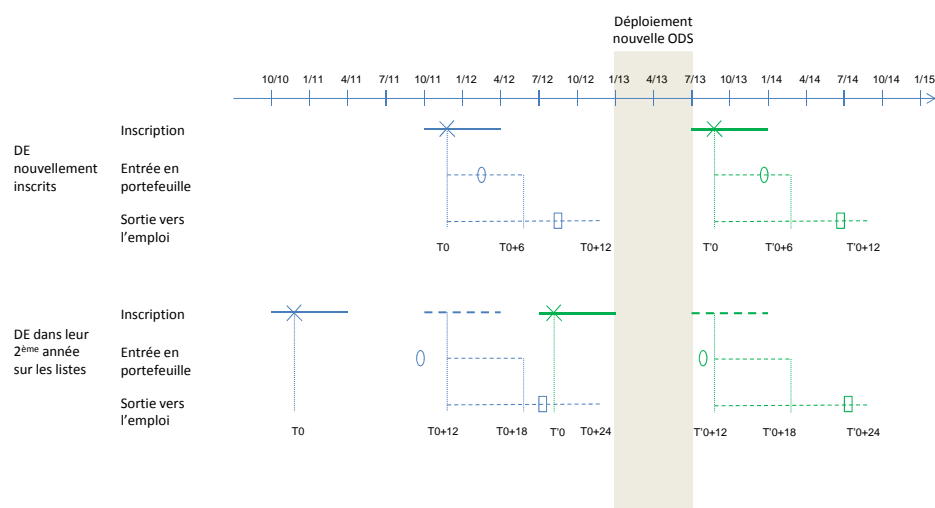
Déploiement nouvelle ODS

10/10 1/11 4/11 7/11 10/11 1/12 4/12 7/12 10/12 1/13 4/13 7/13 10/13 1/14 4/14 7/14 10/14 1/15

DE nouvellement inscrits

Inscription

Entrée en portefeuille

Sortie vers l'emploi

T0 T0+6 T0+12 T'0 T'0+6 T'0+12

DE dans leur 2ème année sur les listes

Inscription

Entrée en portefeuille

Sortie vers l'emploi

T0 T0+12 T0+18 T'0 T0+24 T'0+12 T'0+18 T'0+24